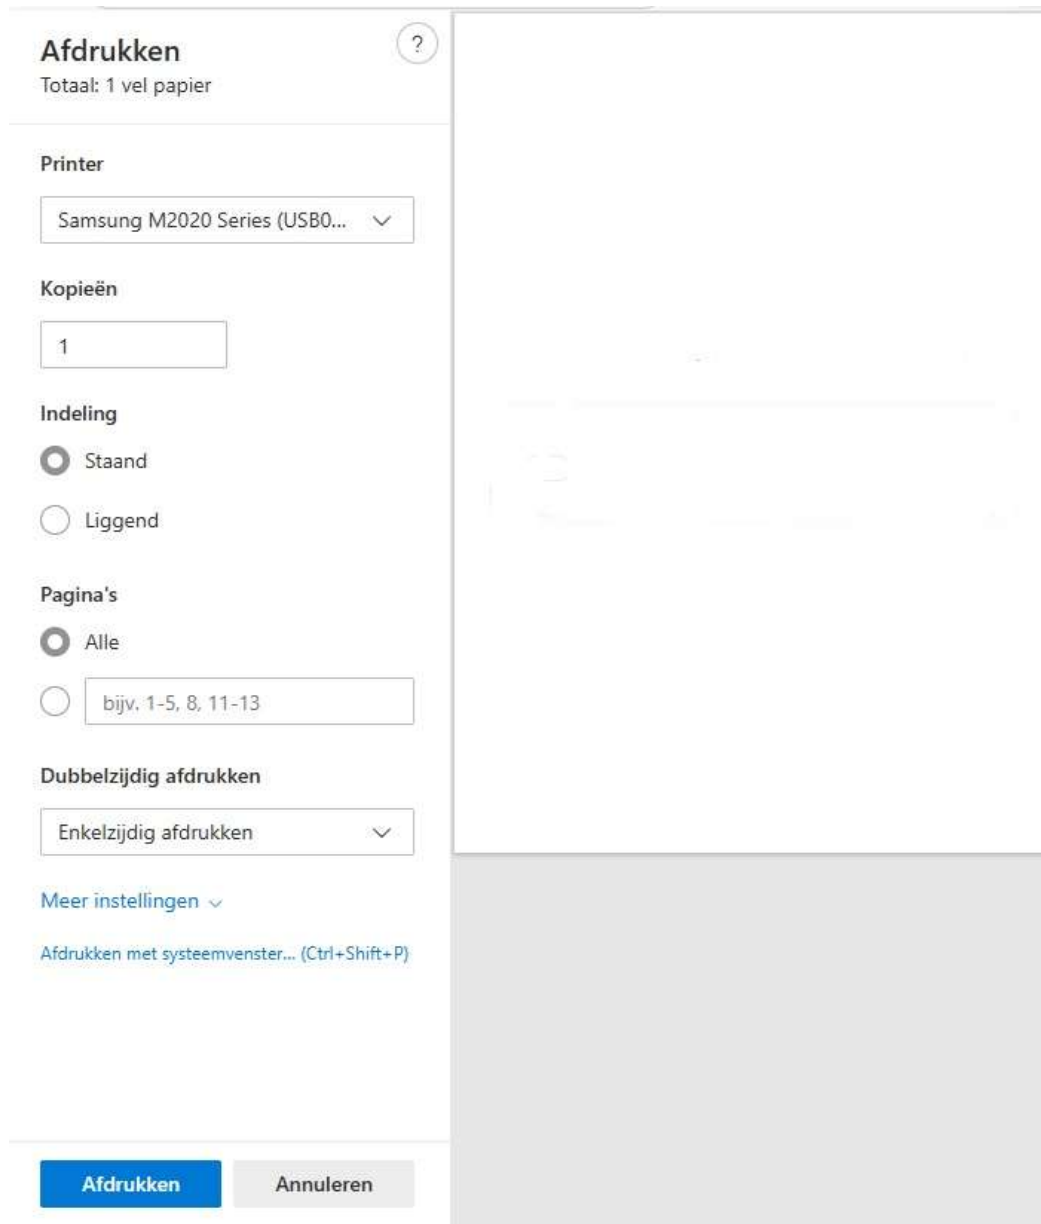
Afdrukken
Totaal: 1 vel papier

?

Printer

Samsung M2020 Series (USB0...

Kopieën

1

Indeling

Staand

Liggend

Pagina's

Alle

bijv. 1-5, 8, 11-13

Dubbelzijdig afdrukken

Enkelzijdig afdrukken

Meer instellingen

Afdrukken met systeemvenster... (Ctrl+Shift+P)

Afdrukken

Annuleren